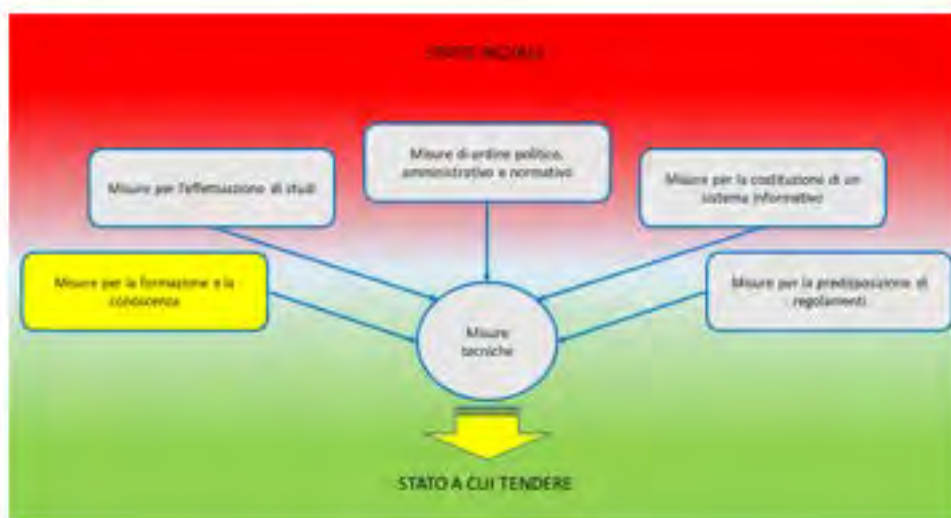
STATO INIZIALE

Misure per l'effettuazione di studi

Misure di ordine politico, amministrativo e normativo

Misure per la costituzione di un sistema informativo

Misure per la formazione e la conoscenza

Misure tecniche

Misure per la predisposizione di regolamenti

STATO A CUI TENDERE